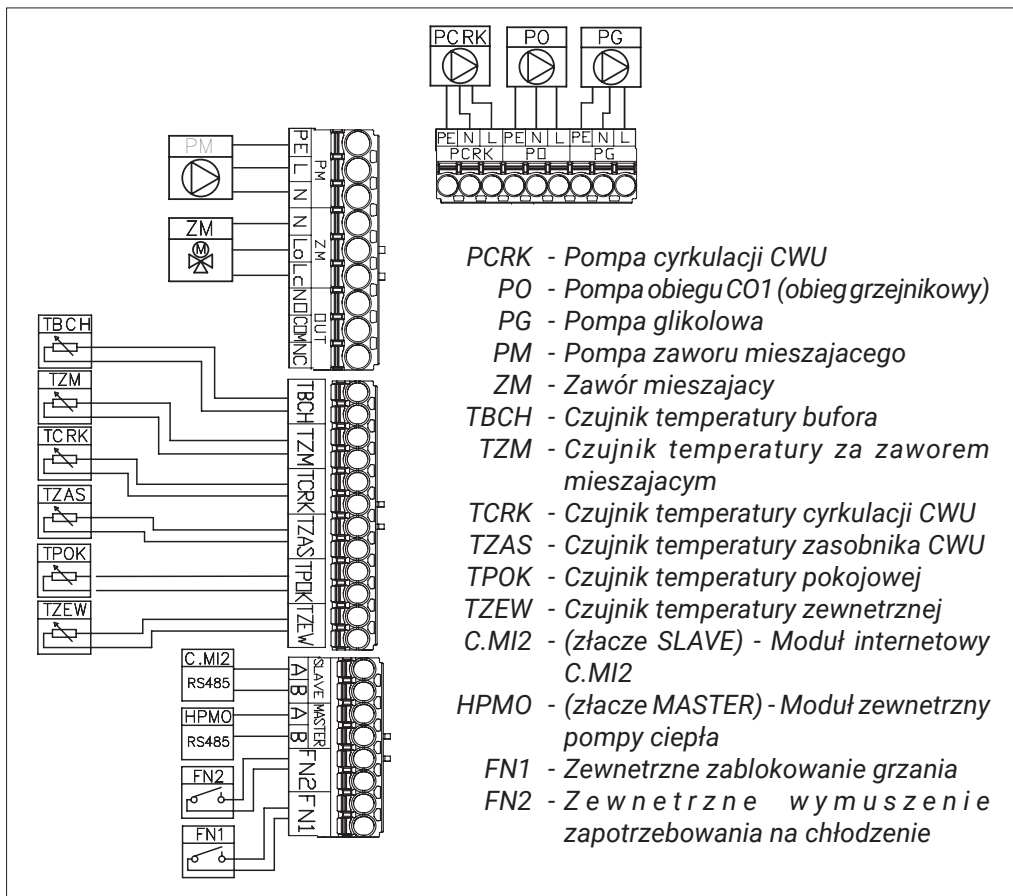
PCRK PO PG

PE N L PE N L PE N L
PCRK PO PG

PM
PE L N
PM

ZM
N Lo Lc
ZM

NO COM NC
OUT

TBCH
TZM
TCRK
TZAS
TPOK
TZEW

TBCH TZM TCRK TZAS TPOK TZEW

C.MI2
RS485
A B
SLAVE

HPMO
RS485
A B
MASTER

FN2
FN1
FN2 FN1

PCRK - Pompa cyrkulacji CWU
PO - Pompa obiegu CO1 (obieg grzejnikowy)
PG - Pompa glikolowa
PM - Pompa zaworu mieszajacego
ZM - Zawór mieszajacy
TBCH - Czujnik temperatury bufora
TZM - Czujnik temperatury za zaworem mieszajacym
TCRK - Czujnik temperatury cyrkulacji CWU
TZAS - Czujnik temperatury zasobnika CWU
TPOK - Czujnik temperatury pokojowej
TZEW - Czujnik temperatury zewnetrznej
C.MI2 - (złacze SLAVE) - Moduł internetowy C.MI2
HPMO - (złacze MASTER) - Moduł zewnetrzny pompy ciepła
FN1 - Zewnetrzne zablokowanie grzania
FN2 - Zewnetrzne wymuszenie zapotrzebowania na chłodzenie